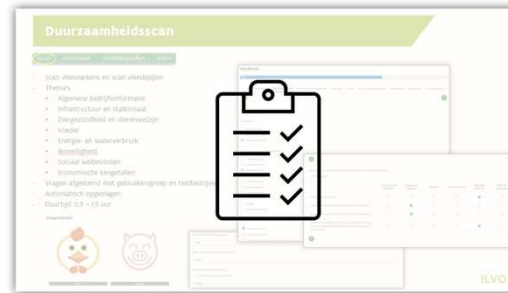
Duurzaamheidsscan

Scan vleesvarkens en scan vleeskippen
Thema's
Algemene bedrijfsinformatie
Infrastructuur en stalklimaat
Diergezondheid en dierenwelzijn
Voeder
Energie- en waterverbruik
Biosecurity
Sociaal welbevinden
Economische kengetallen
Vragen afgestemd met gebruikersgroep en testbedrijven
Automatisch opgeslagen
Duurtijd: 0,5 – 1,5 uur

ILVO